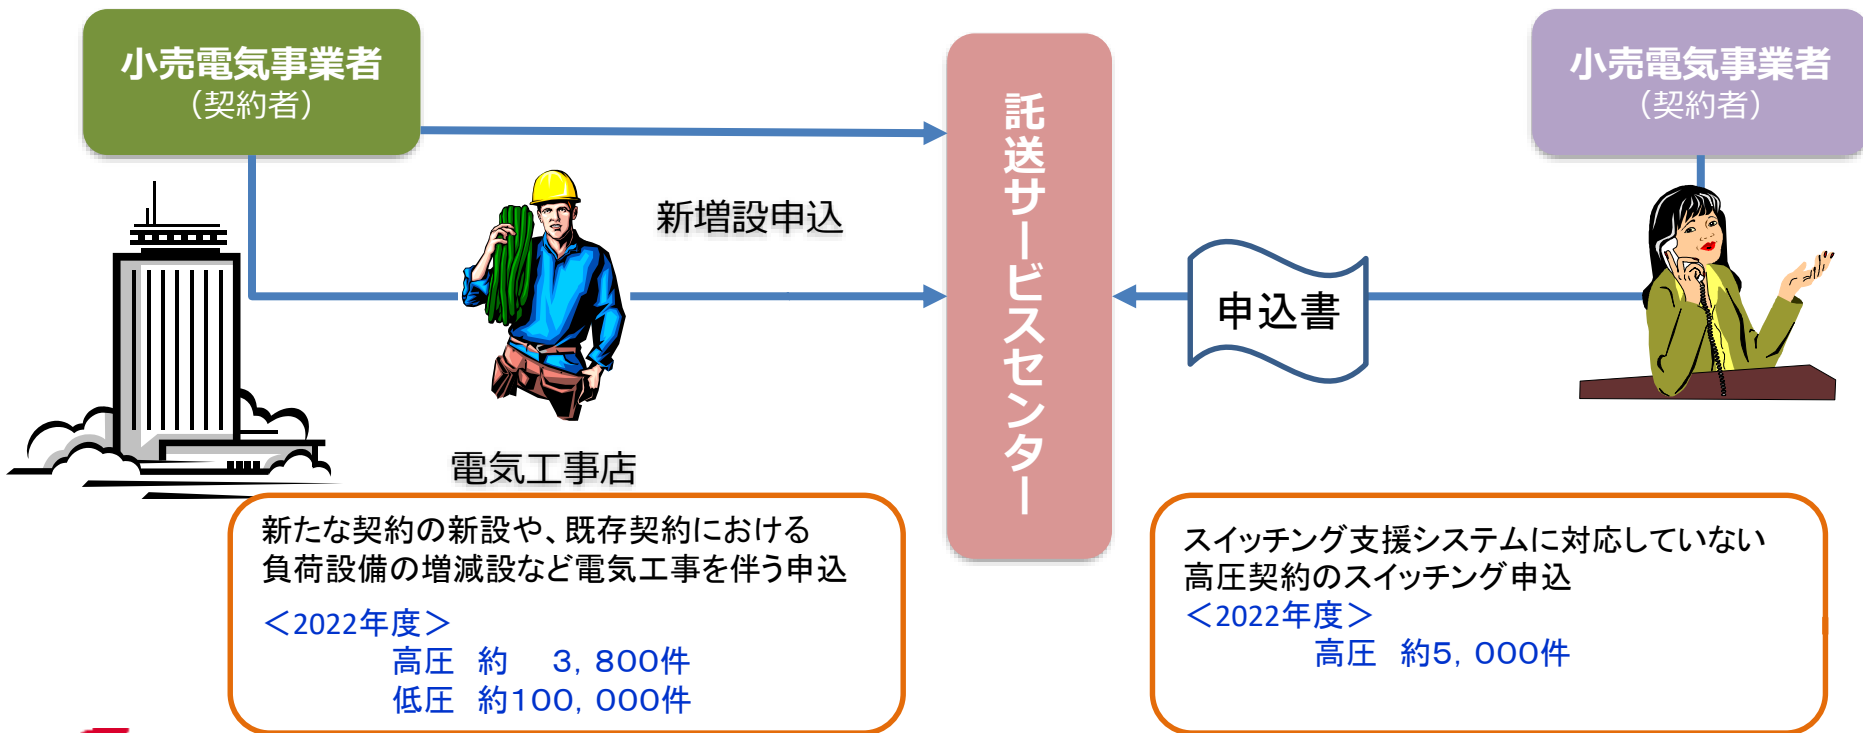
小売電気事業者
（契約者）

新増設申込

電気工事店

託送サービスセンター

申込書

小売電気事業者
（契約者）

新たな契約の新設や、既存契約における負荷設備の増減設など電気工事を伴う申込
＜2022年度＞
高圧　約　3，800件
低圧　約100，000件

スイッチング支援システムに対応していない高圧契約のスイッチング申込
＜2022年度＞
高圧　約5，000件